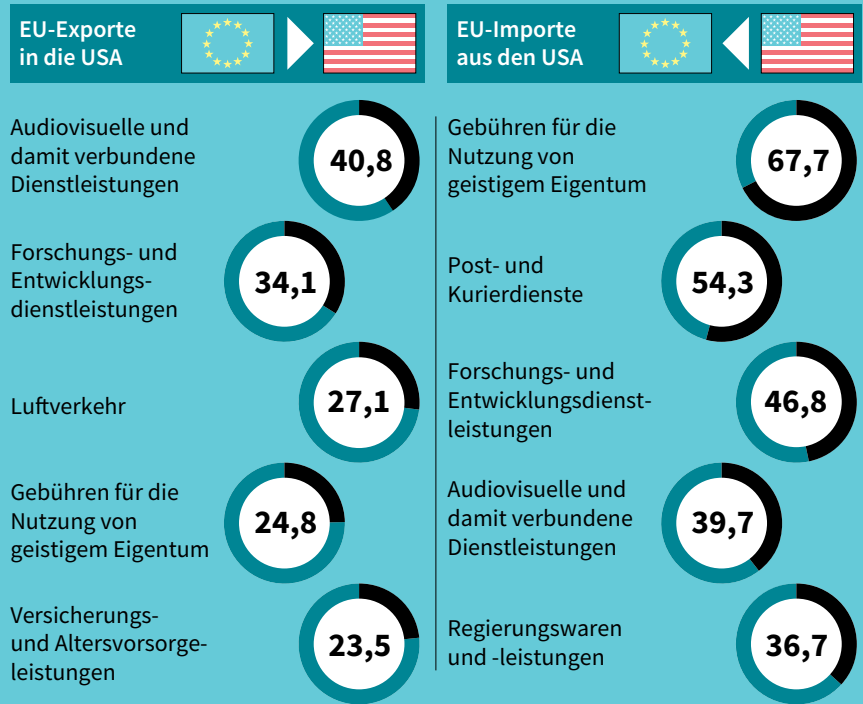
EU-Exporte in die USA

Audiovisuelle und damit verbundene Dienstleistungen
40,8

Forschungs- und Entwicklungsdienstleistungen
34,1

Luftverkehr
27,1

Gebühren für die Nutzung von geistigem Eigentum
24,8

Versicherungs- und Altersvorsorgeleistungen
23,5

EU-Importe aus den USA

Gebühren für die Nutzung von geistigem Eigentum
67,7

Post- und Kurierdienste
54,3

Forschungs- und Entwicklungsdienstleistungen
46,8

Audiovisuelle und damit verbundene Dienstleistungen
39,7

Regierungswaren und -leistungen
36,7